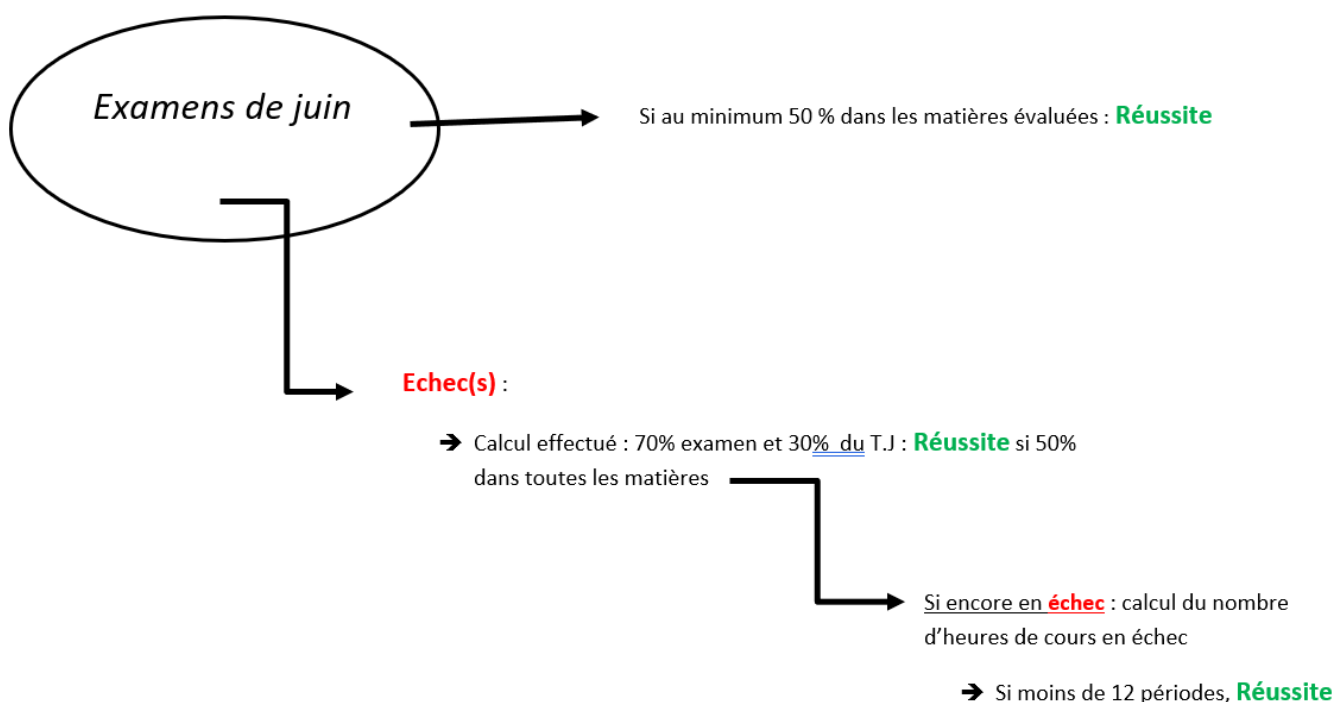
Examens de juin

Si au minimum 50 % dans les matières évaluées : Réussite

Echec(s) :

➔ Calcul effectué : 70% examen et 30% du T.J : Réussite si 50% dans toutes les matières

Si encore en échec : calcul du nombre d'heures de cours en échec

➔ Si moins de 12 périodes, Réussite